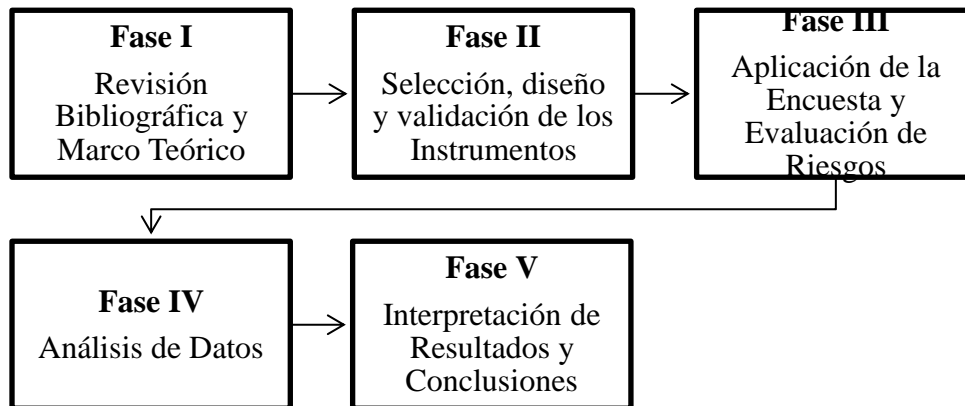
Fase I
Revisión Bibliográfica y Marco Teórico

Fase II
Selección, diseño y validación de los Instrumentos

Fase III
Aplicación de la Encuesta y Evaluación de Riesgos

Fase IV
Análisis de Datos

Fase V
Interpretación de Resultados y Conclusiones